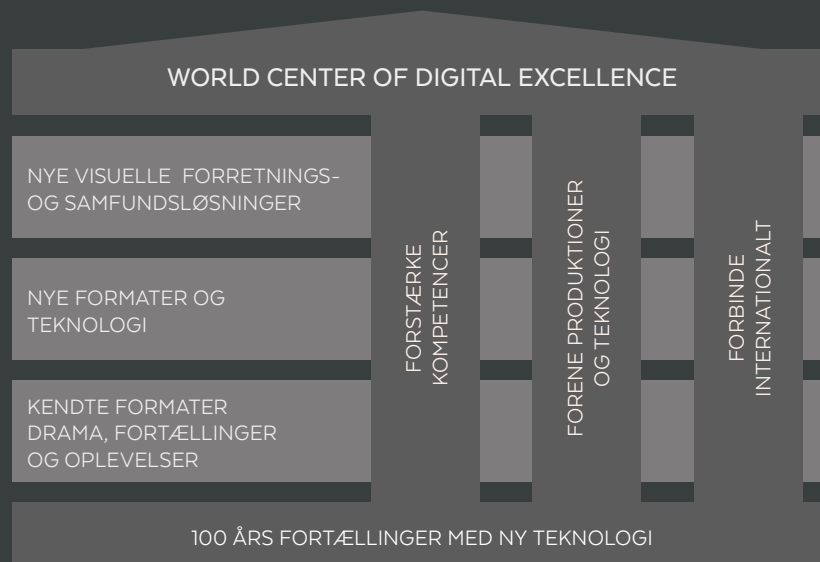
WORLD CENTER OF DIGITAL EXCELLENCE

NYE VISUELLE FORRETNINGS- OG SAMFUNDSLØSNINGER

NYE FORMATER OG TEKNOLOGI

KENDTE FORMATER DRAMA, FORTÆLLINGER OG OPLEVELSER

FORSTÆRKE KOMPETENCER

FORENE PRODUKTIONER OG TEKNOLOGI

FORBINDE INTERNATIONALT

100 ÅRS FORTÆLLINGER MED NY TEKNOLOGI